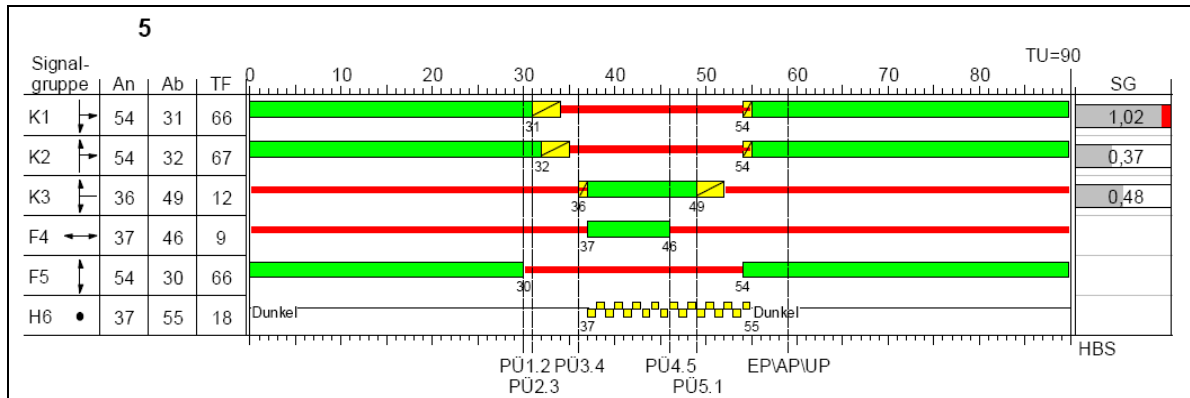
5

TU=90

| Signal-gruppe | An | Ab | TF |
|---|---|---|---|
| K1 | 54 | 31 | 66 |
| K2 | 54 | 32 | 67 |
| K3 | 36 | 49 | 12 |
| F4 | 37 | 46 | 9 |
| F5 | 54 | 30 | 66 |
| H6 | 37 | 55 | 18 |

0 10 20 30 40 50 60 70 80

31 54
32 54
36 49
37 46
30 54
Dunkel 37 55 Dunkel

SG
1,02
0,37
0,48

HBS

PÜ1.2 PÜ3.4 PÜ4.5 EP\AP\UP
PÜ2.3 PÜ5.1